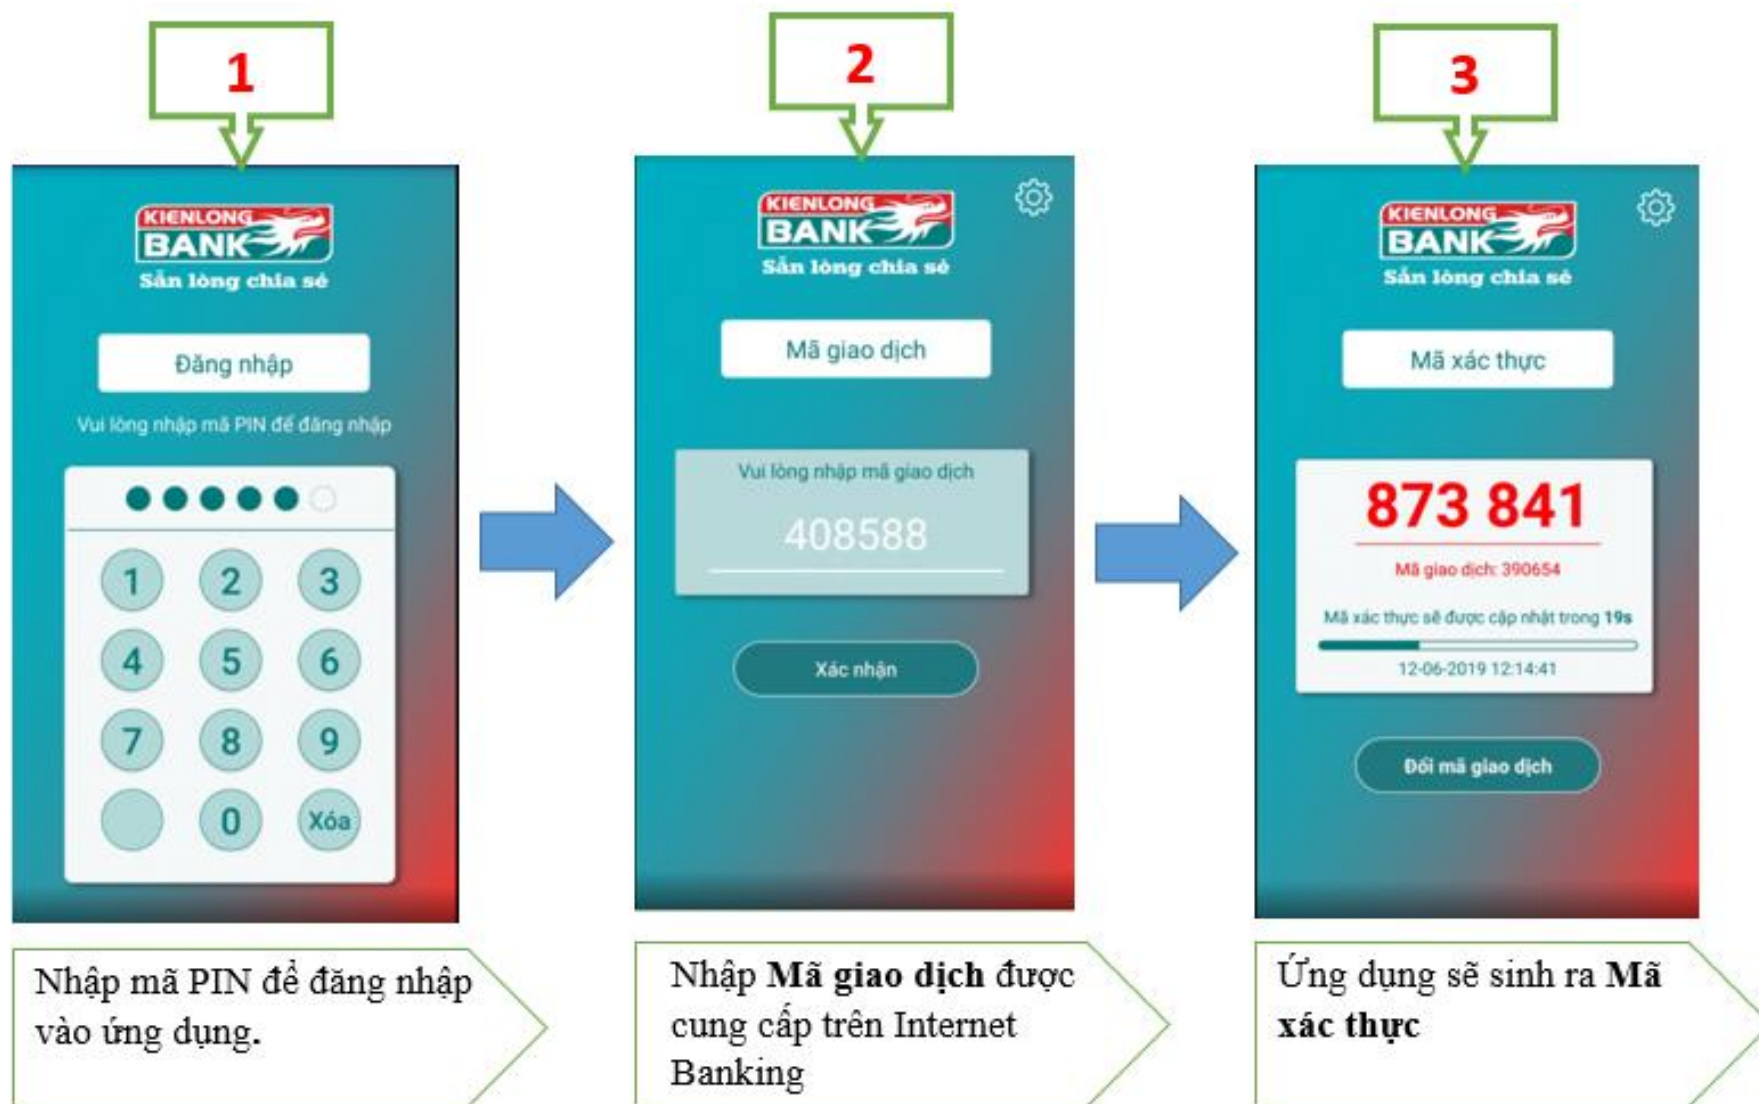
1

KIENLONG BANK
Sẵn lòng chia sẻ

Đăng nhập

Vui lòng nhập mã PIN để đăng nhập

1 2 3
4 5 6
7 8 9
0 Xóa

Nhập mã PIN để đăng nhập vào ứng dụng.

2

KIENLONG BANK
Sẵn lòng chia sẻ

Mã giao dịch

Vui lòng nhập mã giao dịch

408588

Xác nhận

Nhập **Mã giao dịch** được cung cấp trên Internet Banking

3

KIENLONG BANK
Sẵn lòng chia sẻ

Mã xác thực

873 841

Mã giao dịch: 390654

Mã xác thực sẽ được cập nhật trong 19s

12-06-2019 12:14:41

Đổi mã giao dịch

Ứng dụng sẽ sinh ra **Mã xác thực**